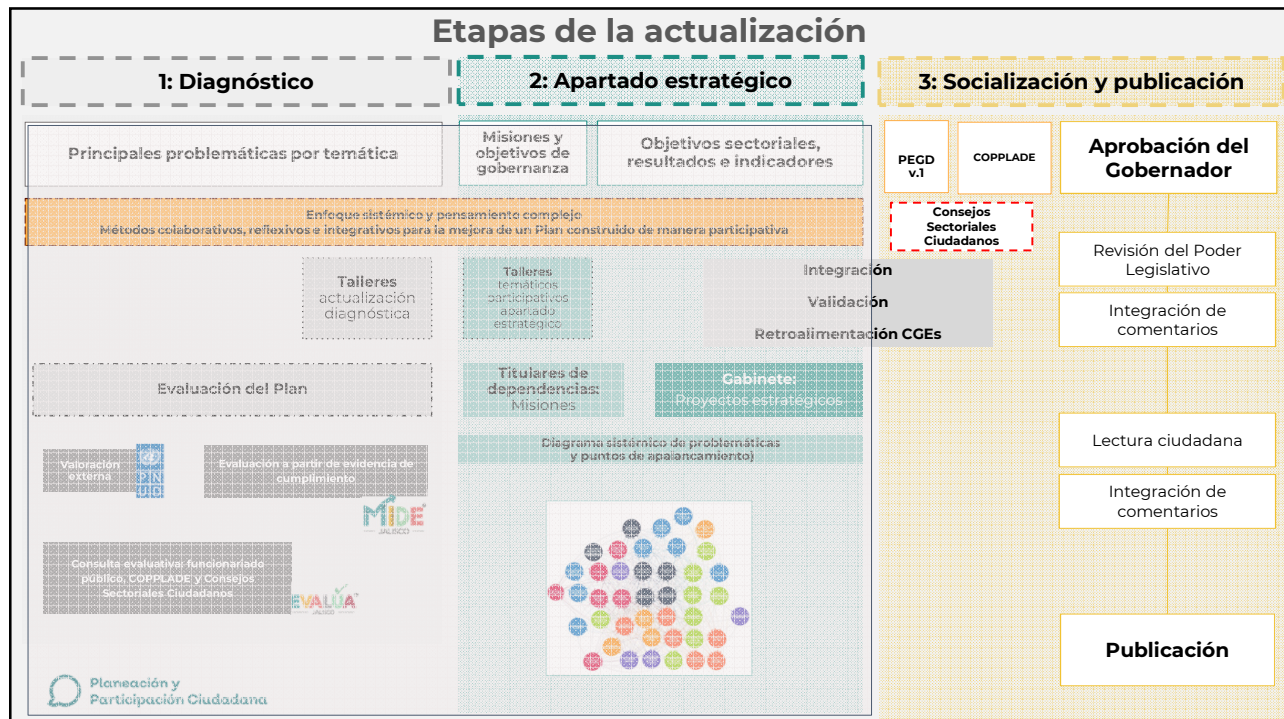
Etapas de la actualización

1: Diagnóstico

2: Apartado estratégico

3: Socialización y publicación

Principales problemáticas por temática

Misiones y objetivos de gobernanza

Objetivos sectoriales, resultados e indicadores

PEGD v.1

COPPLADE

Aprobación del Gobernador

Enfoque sistémico y pensamiento complejo
Métodos colaborativos, reflexivos e integrativos para la mejora de un Plan construido de manera participativa

Consejos Sectoriales Ciudadanos

Talleres actualización diagnóstica

Talleres temáticos participativos apartado estratégico

Integración

Validación

Retroalimentación CGEs

Revisión del Poder Legislativo

Integración de comentarios

Evaluación del Plan

Titulares de dependencias: Misiones

Gabinete: Proyectos estratégicos

Diagrama sistémico de problemáticas y puntos de apalancamiento)

Valoración externa

PNUD

Evaluación a partir de evidencia de cumplimiento

MIDE
JALISCO

Lectura ciudadana

Integración de comentarios

Consulta evaluativa: funcionariado público, COPPLADE y Consejos Sectoriales Ciudadanos

EVALÚA
JALISCO

Publicación

Planeación y Participación Ciudadana